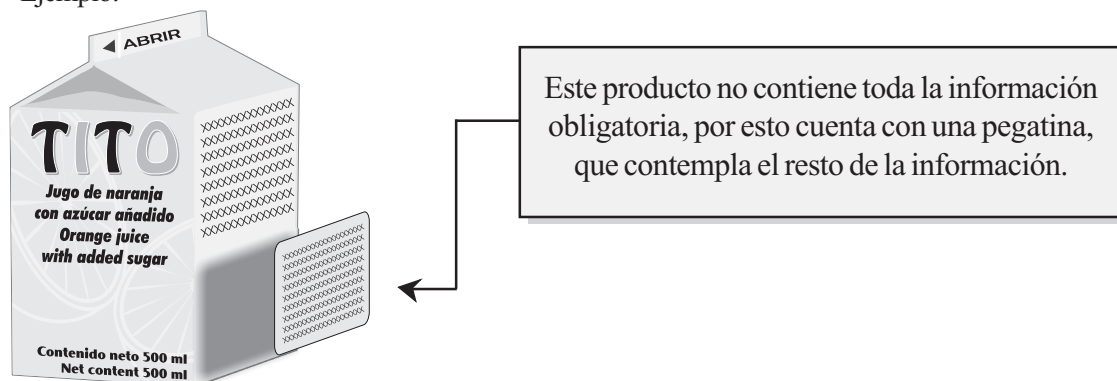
Ejemplo:

ABRIR

TITO

Jugo de naranja con azúcar añadido
Orange juice with added sugar

Contenido neto 500 ml
Net content 500 ml

Este producto no contiene toda la información obligatoria, por esto cuenta con una pegatina, que contempla el resto de la información.